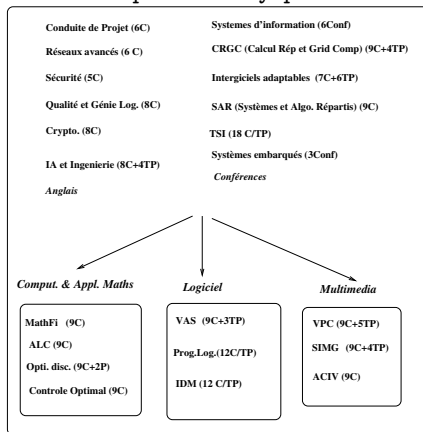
Conduite de Projet (6C)

Réseaux avancés (6 C)

Sécurité (5C)

Qualité et Génie Log. (8C)

Crypto. (8C)

IA et Ingenierie (8C+4TP)

Anglais

Systemes d'information (6Conf)

CRGC (Calcul Rép et Grid Comp) (9C+4TP)

Intergiciels adaptables (7C+6TP)

SAR (Systèmes et Algo. Répartis) (9C)

TSI (18 C/TP)

Systèmes embarqués (3Conf)

Conférences

Comput. & Appl. Maths

MathFi (9C)

ALC (9C)

Opti. disc. (9C+2P)

Controle Optimal (9C)

Logiciel

VAS (9C+3TP)

Prog.Log.(12C/TP)

IDM (12 C/TP)

Multimedia

VPC (9C+5TP)

SIMG (9C+4TP)

ACIV (9C)